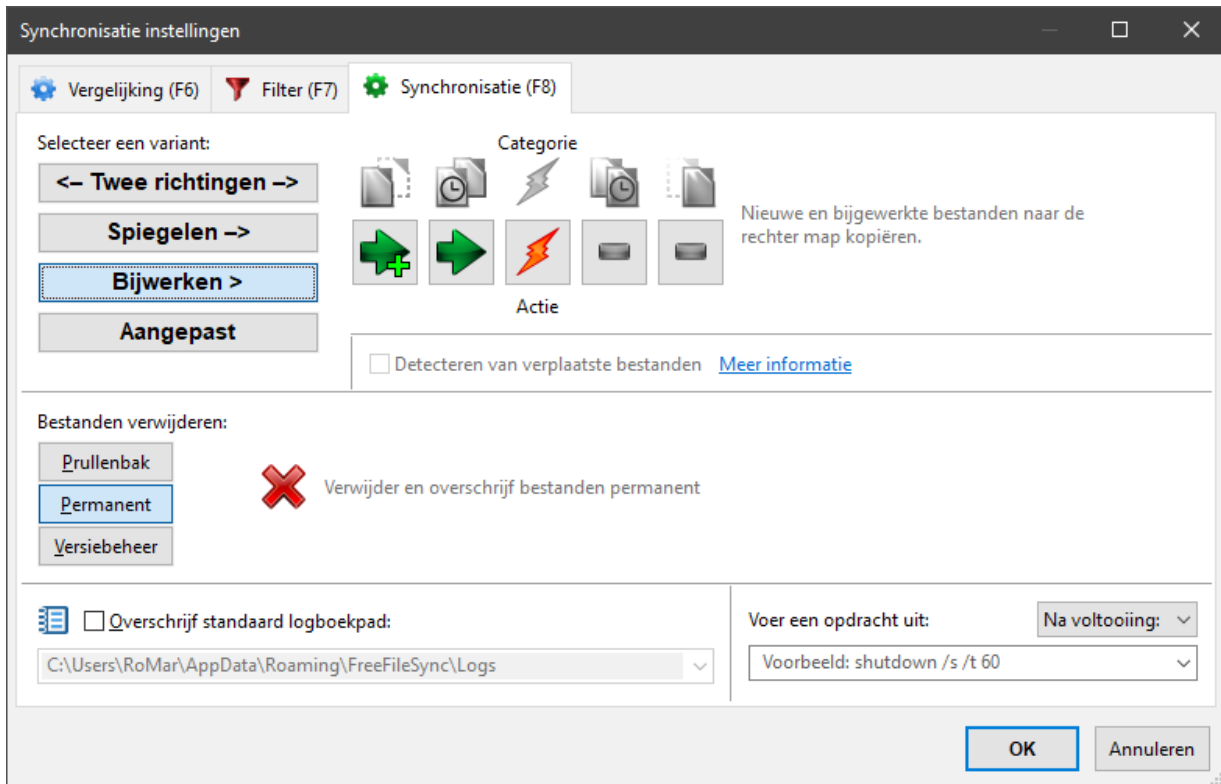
Synchronisatie instellingen

Vergelijking (F6)
Filter (F7)
Synchronisatie (F8)

Selecteer een variant:

<– Twee richtingen –>

Spiegelen –>

Bijwerken >

Aangepast

Categorie

Actie

Nieuwe en bijgewerkte bestanden naar de rechter map kopiëren.

Detecteren van verplaatste bestanden Meer informatie

Bestanden verwijderen:

Prullenbak

Permanent

Versiebeheer

Verwijder en overschrijf bestanden permanent

Overschrijf standaard logboekpad:

C:\Users\RoMar\AppData\Roaming\FreeFileSync\Logs

Voer een opdracht uit:

Na voltooiing:

Voorbeeld: shutdown /s /t 60

OK

Annuleren